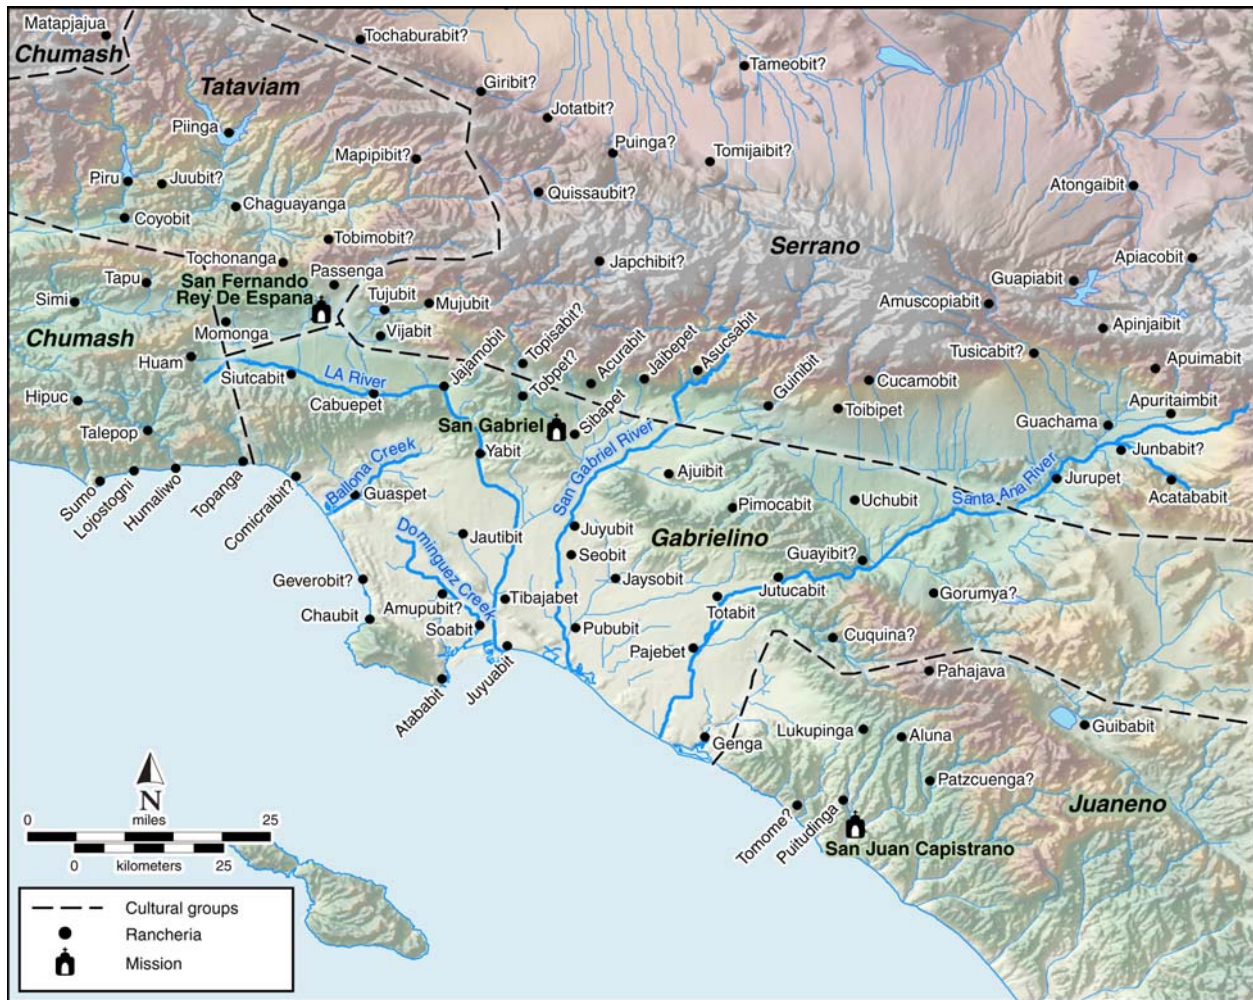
Matapjajua
Chumash
Tochaburabit?
Tameobit?
Giribit?
Tataviam
Jotatbit?
Piinga
Puinga?
Tomijaibit?
Mapipibit?
Piru
Juubit?
Quissaubit?
Atongaibit
Coyobit
Chaguayanga
Tobimobit?
Tochonanga
Serrano
Japchibit?
Apiacobit
Tapu
San Fernando Rey De Espana
Passenga
Guapiabit
Simi
Tujubit
Mujubit
Amuscopiabit
Apinjaibit
Chumash
Momonga
Vijabit
Topisabit?
Asucsabit
Tusicabit?
Huam
Jajamobit
Acurabit
Jaibepet
Apuimabit
Siutcabit
LA River
Tobpet?
Guinibit
Cucamobit
Hipuc
Cabuepet
Sibapet
Toibipet
Apuritaimbit
San Gabriel
Guachama
Talepop
San Gabriel River
Junbabit?
Yabit
Ballona Creek
Ajuibit
Santa Ana River
Jurupet
Sumo
Lojostogni
Humaliwo
Topanga
Comicraibit?
Guaspet
Acatababit
Pimocabit
Uchubit
Dominguez Creek
Jautibit
Juyubit
Gabrielino
Seobit
Guayibit?
Geverobit?
Jaysobit
Jutucabit
Gorumya?
Amupubit?
Tibajabet
Totabit
Chaubit
Soabit
Pububit
Cuquina?
Pajebet
Pahajava
Atababit
Juyuabit
Guibabit
Lukupinga
Genga
Aluna
N
Patzcuenga?
0
miles
25
Juaneno
Tomome?
Putudinga
0
kilometers
25
San Juan Capistrano
Cultural groups
Rancheria
Mission